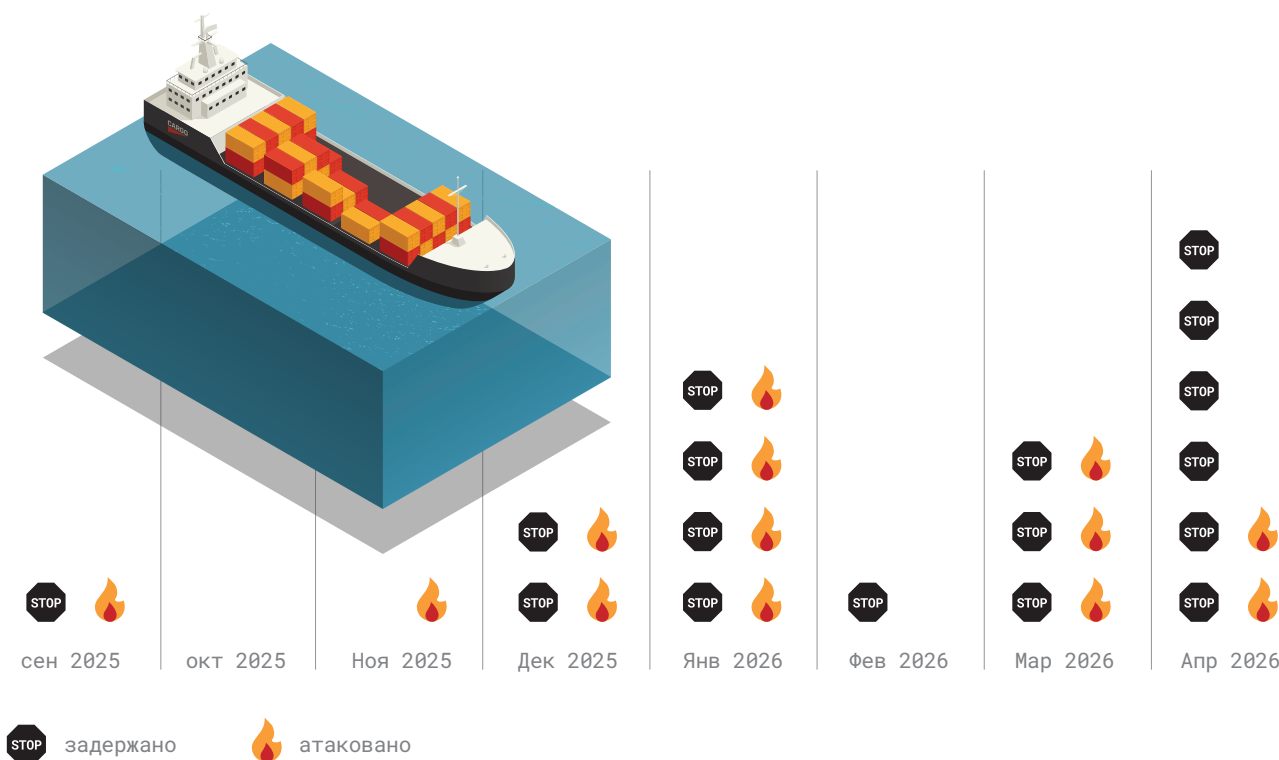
CARGO

STOP

STOP
STOP
STOP
STOP

STOP
STOP
STOP
STOP

STOP
STOP
STOP
STOP
STOP
STOP
STOP

сен 2025 | окт 2025 | Ноя 2025 | Дек 2025 | Янв 2026 | Фев 2026 | Мар 2026 | Апр 2026

STOP задержано
атаковано